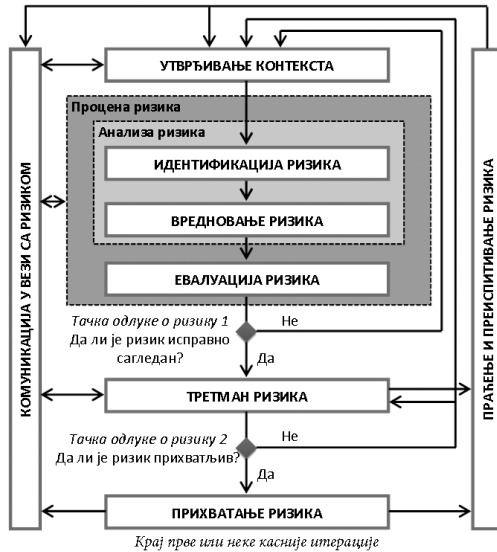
КОМУНИКАЦИЈА У ВЕЗИ СА РИЗИКОМ

УТВРЂИВАЊЕ КОНТЕКСТА

Процена ризика

Анализа ризика

ИДЕНТИФИКАЦИЈА РИЗИКА

ВРЕДНОВАЊЕ РИЗИКА

ЕВАЛУАЦИЈА РИЗИКА

Тачка одлуке о ризику 1
Да ли је ризик исправно сагледан?

Не

Да

ТРЕТМАН РИЗИКА

Тачка одлуке о ризику 2
Да ли је ризик прихватљив?

Не

Да

ПРИХВАТАЊЕ РИЗИКА

ПРАЋЕЊЕ И ПРЕИСПИТИВАЊЕ РИЗИКА

Крај прве или неке касније итерације